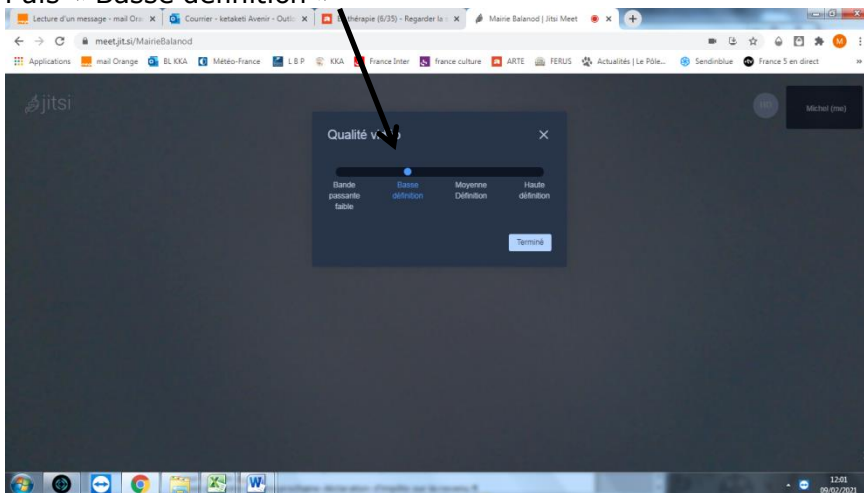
Puis « Basse définition »

Lecture d'un message - mail Ora ×
Courrier - ketaketi Avenir - Outlo ×
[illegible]thérapie (6/35) - Regarder la ×
Mairie Balanod | Jitsi Meet ×

meet.jit.si/MairieBalanod

Applications mail Orange BL KKA Météo-France L B P KKA France Inter france culture ARTE FERUS Actualités | Le Pôle... Sendinblue France 5 en direct

jitsi

Michel (me)

Qualité v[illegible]o

Bande passante faible
Basse définition
Moyenne Définition
Haute définition

Terminé

12:01
09/02/2021